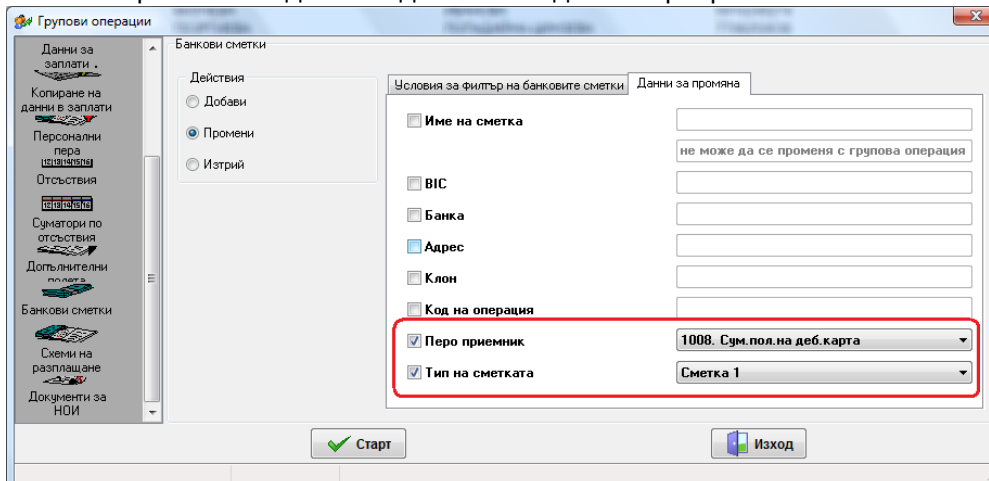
Групови операции

Данни за заплати
Копиране на данни в заплати
Персонални пера
Отсъствия
Суматори по отсъствия
Допълнителни полета
Банкови сметки
Схеми на разплащане
Документи за НОИ

Банкови сметки

Действия
Добави
Промени
Изтрий

Условия за филтър на банковите сметки
Данни за промяна

Име на сметка
не може да се променя с групова операция
BIC
Банка
Адрес
Клон
Код на операция
Перо приемник
1008. Сум.пол.на деб.карта
Тип на сметката
Сметка 1

Старт
Изход